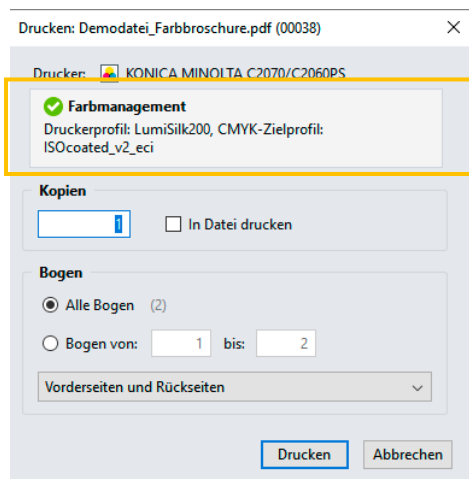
Drucken: Demodatei_Farbbroschure.pdf (00038)

×

Drucker: KONICA MINOLTA C2070/C2060PS

Farbmanagement
Druckerprofil: LumiSilk200, CMYK-Zielprofil: ISOcoated_v2_eci

Kopien

1

In Datei drucken

Bogen

Alle Bogen (2)

Bogen von: 1 bis: 2

Vorderseiten und Rückseiten

Drucken

Abbrechen